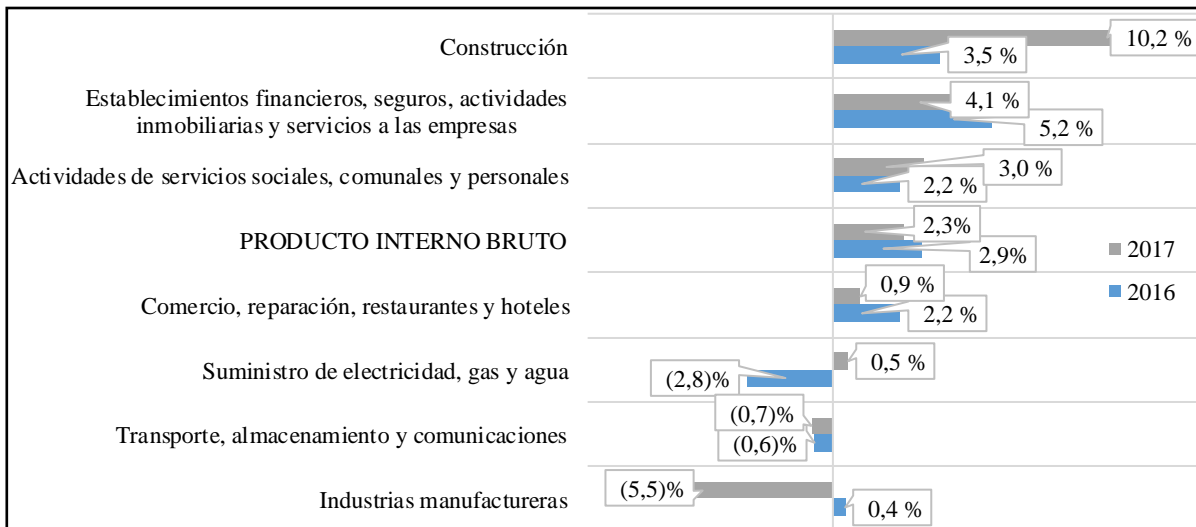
Construcción
10,2 %
3,5 %

Establecimientos financieros, seguros, actividades inmobiliarias y servicios a las empresas
4,1 %
5,2 %

Actividades de servicios sociales, comunales y personales
3,0 %
2,2 %

PRODUCTO INTERNO BRUTO
2,3%
2,9%

Comercio, reparación, restaurantes y hoteles
0,9 %
2,2 %

Suministro de electricidad, gas y agua
0,5 %
(2,8)%

Transporte, almacenamiento y comunicaciones
(0,7)%
(0,6)%

Industrias manufactureras
(5,5)%
0,4 %

2017
2016